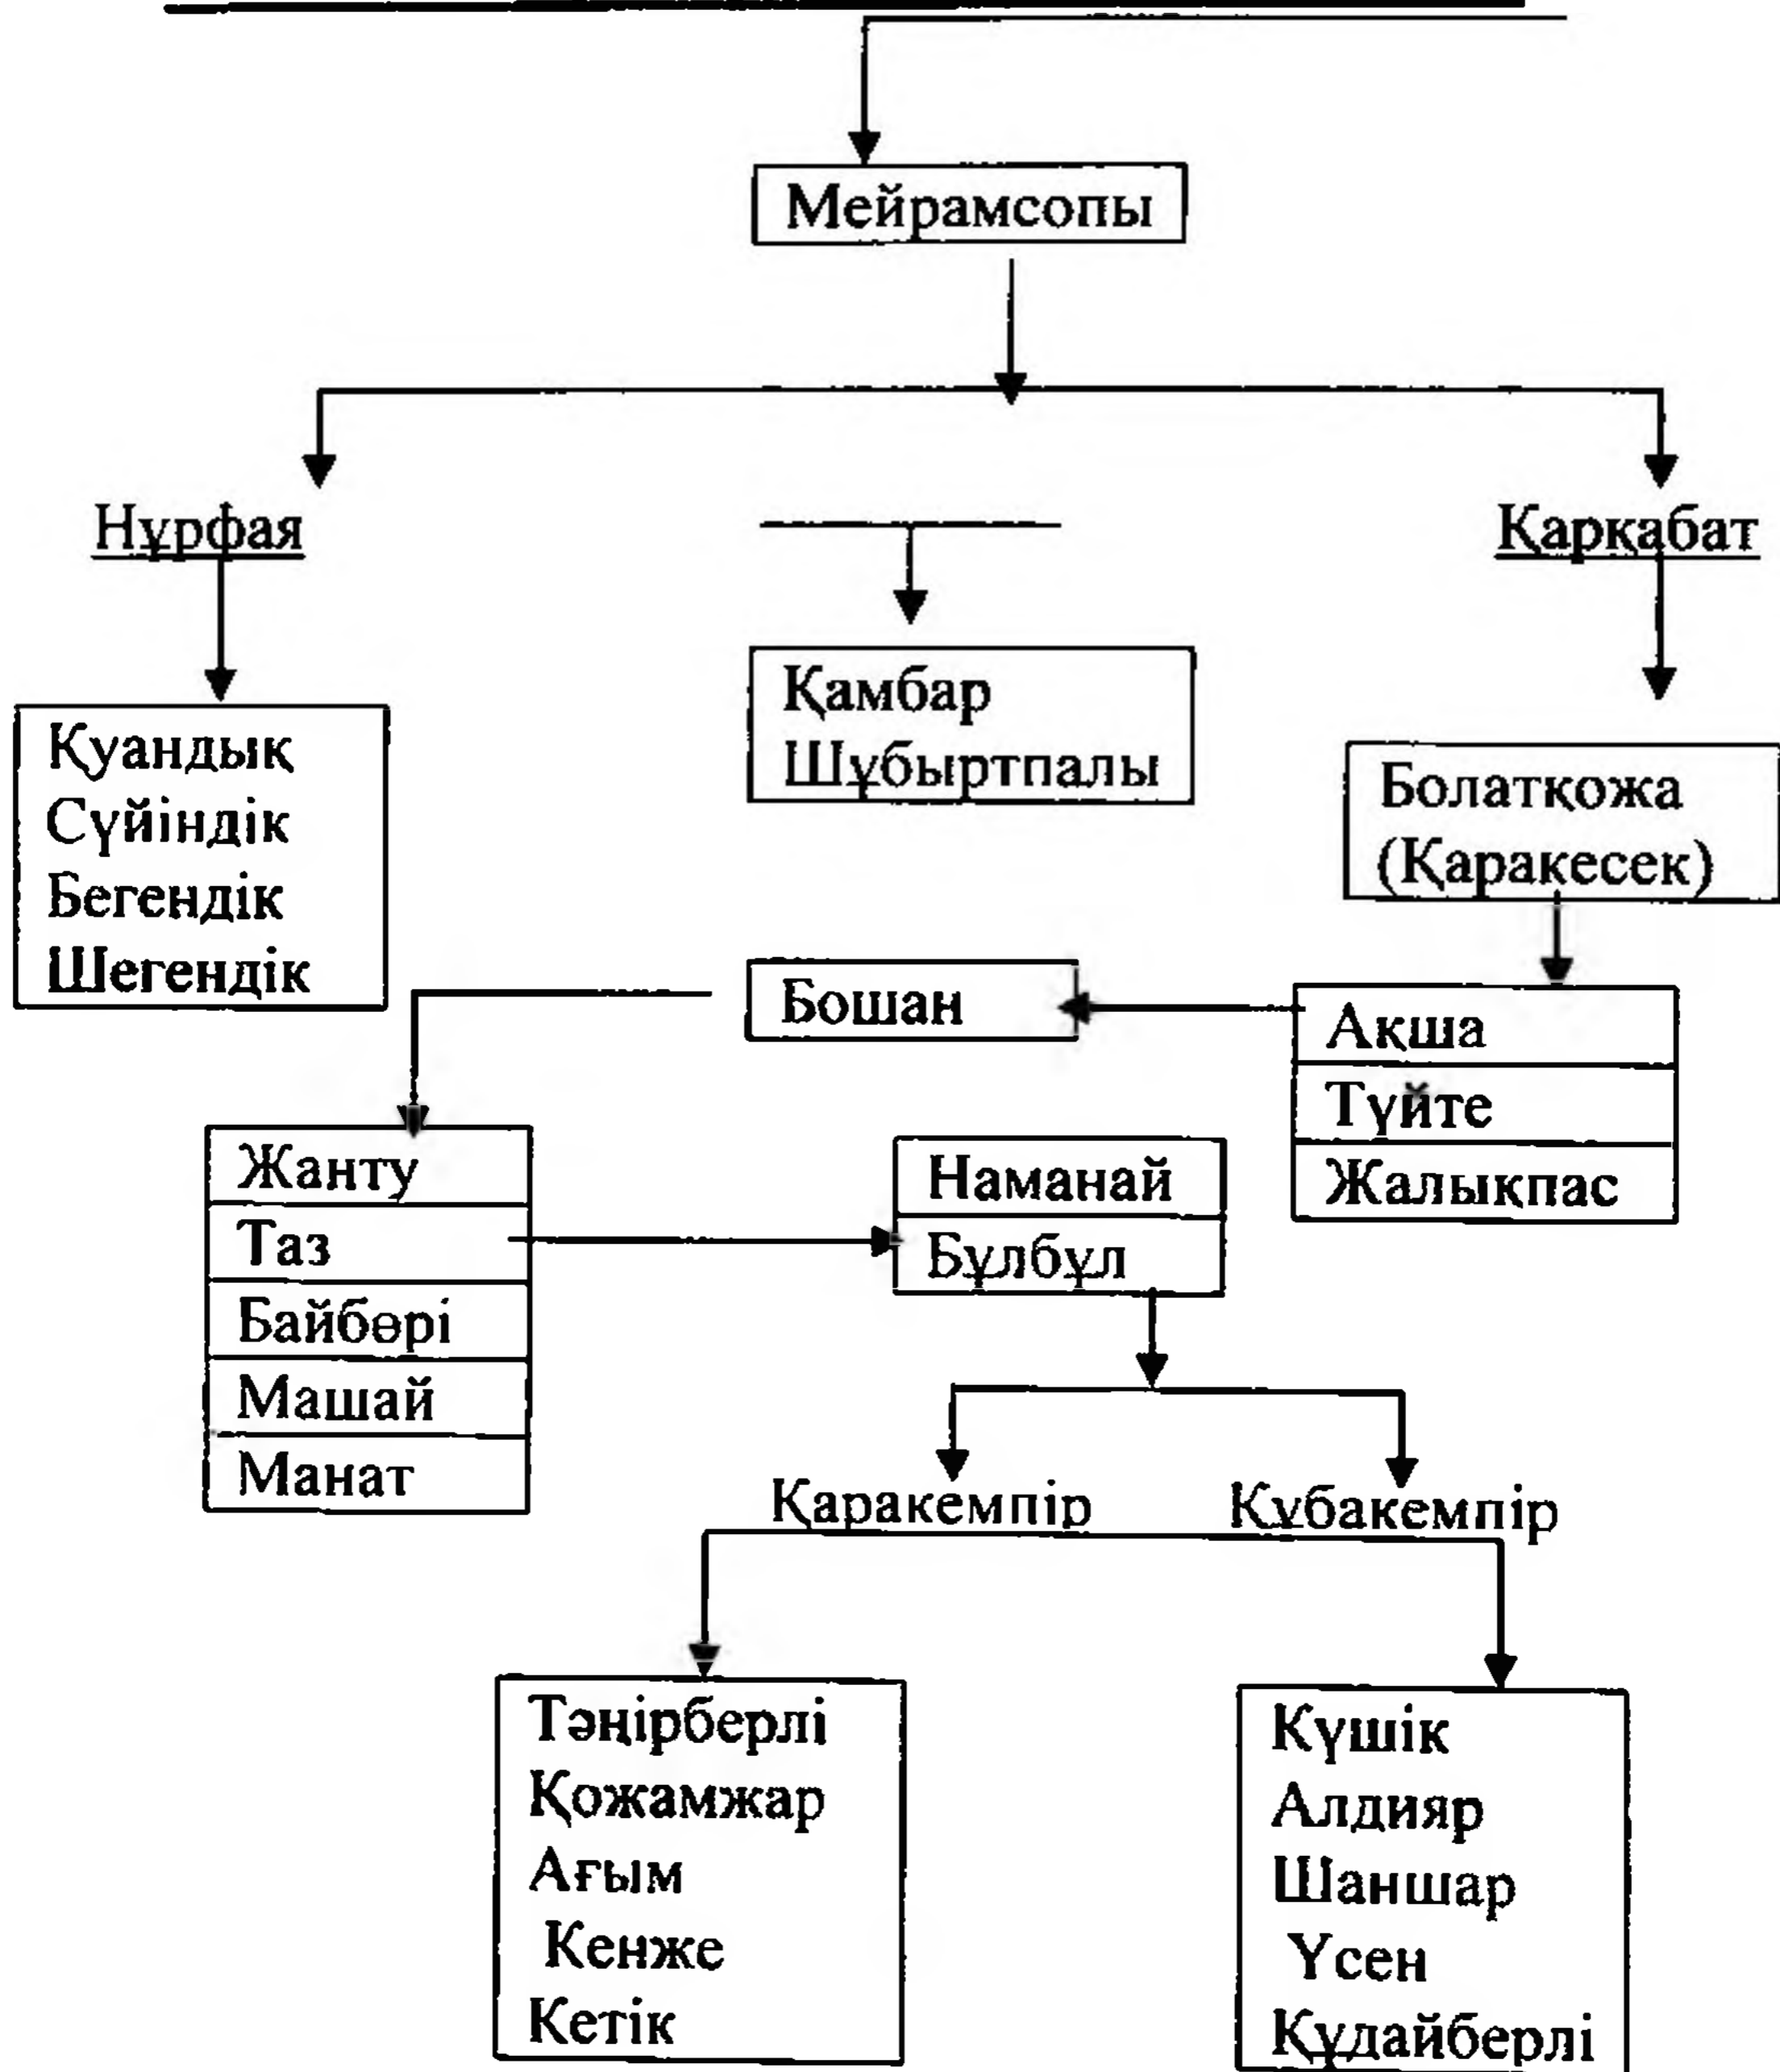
Мейрамсопы

Нұрфая

Қарқабат

Қуандық
Сүйіндік
Бегендік
Шегендік

Қамбар
Шұбыртпалы

Болатқожа
(Қаракесек)

Бошан

Ақша
Түйте
Жалықпас

Жанту
Таз
Байбөрі
Машай
Манат

Наманай
Бұлбұл

Қаракемпір

Құбакемпір

Тәңірберлі
Қожамжар
Ағым
Кенже
Кетік

Күшік
Алдияр
Шаншар
Үсен
Құдайберлі